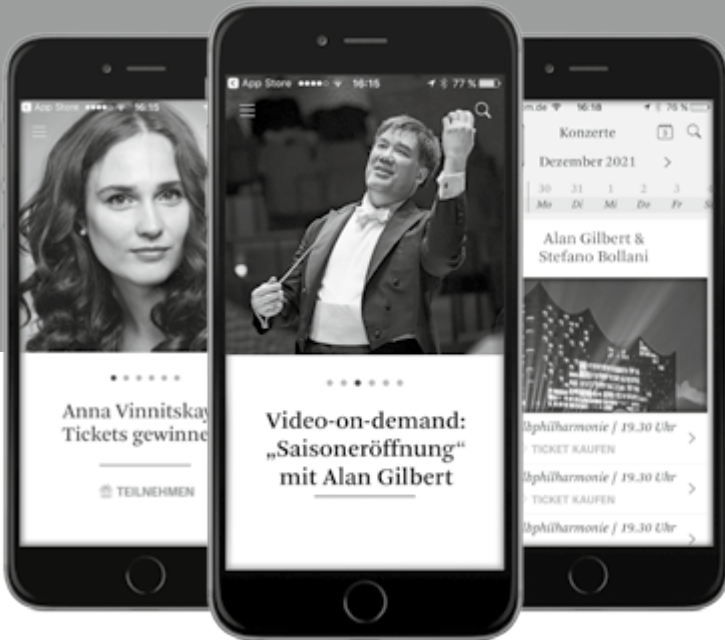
App Store 16:55

Anna Vinnitskay
Tickets gewinne

TEILNEHMEN

App Store 16:15 77 %

Video-on-demand: „Saisoneröffnung“ mit Alan Gilbert

m.de 16:18 76 %

Konzerte

Dezember 2021

30 Mo
31 Di
1 Mi
2 Do
3 Fr

Alan Gilbert & Stefano Bollani

lbphilharmonie / 19.30 Uhr
TICKET KAUFEN

lbphilharmonie / 19.30 Uhr
TICKET KAUFEN

lbphilharmonie / 19.30 Uhr